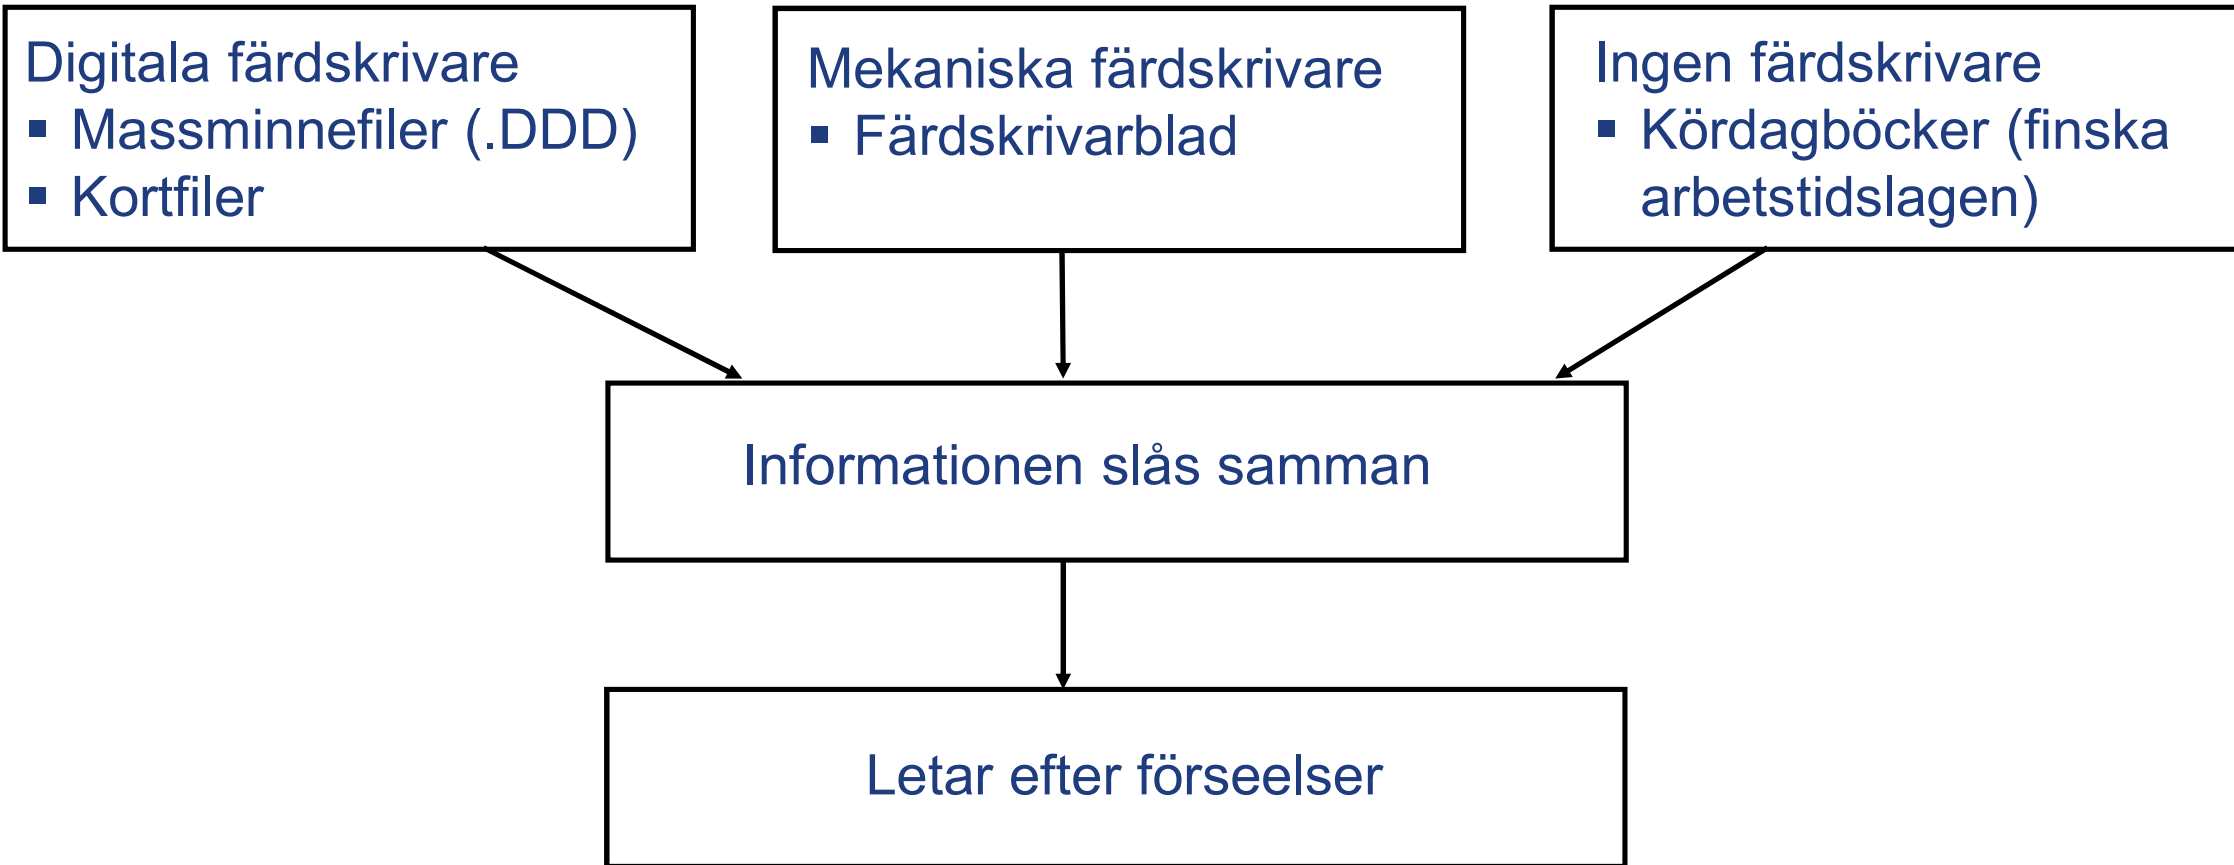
Digitala färdskrivare
- Massminnefiler (.DDD)
- Kortfiler

Mekaniska färdskrivare
- Färdskrivarblad

Ingen färdskrivare
- Kördagböcker (finska arbetstidslagen)

Informationen slås samman

Letar efter förseelser